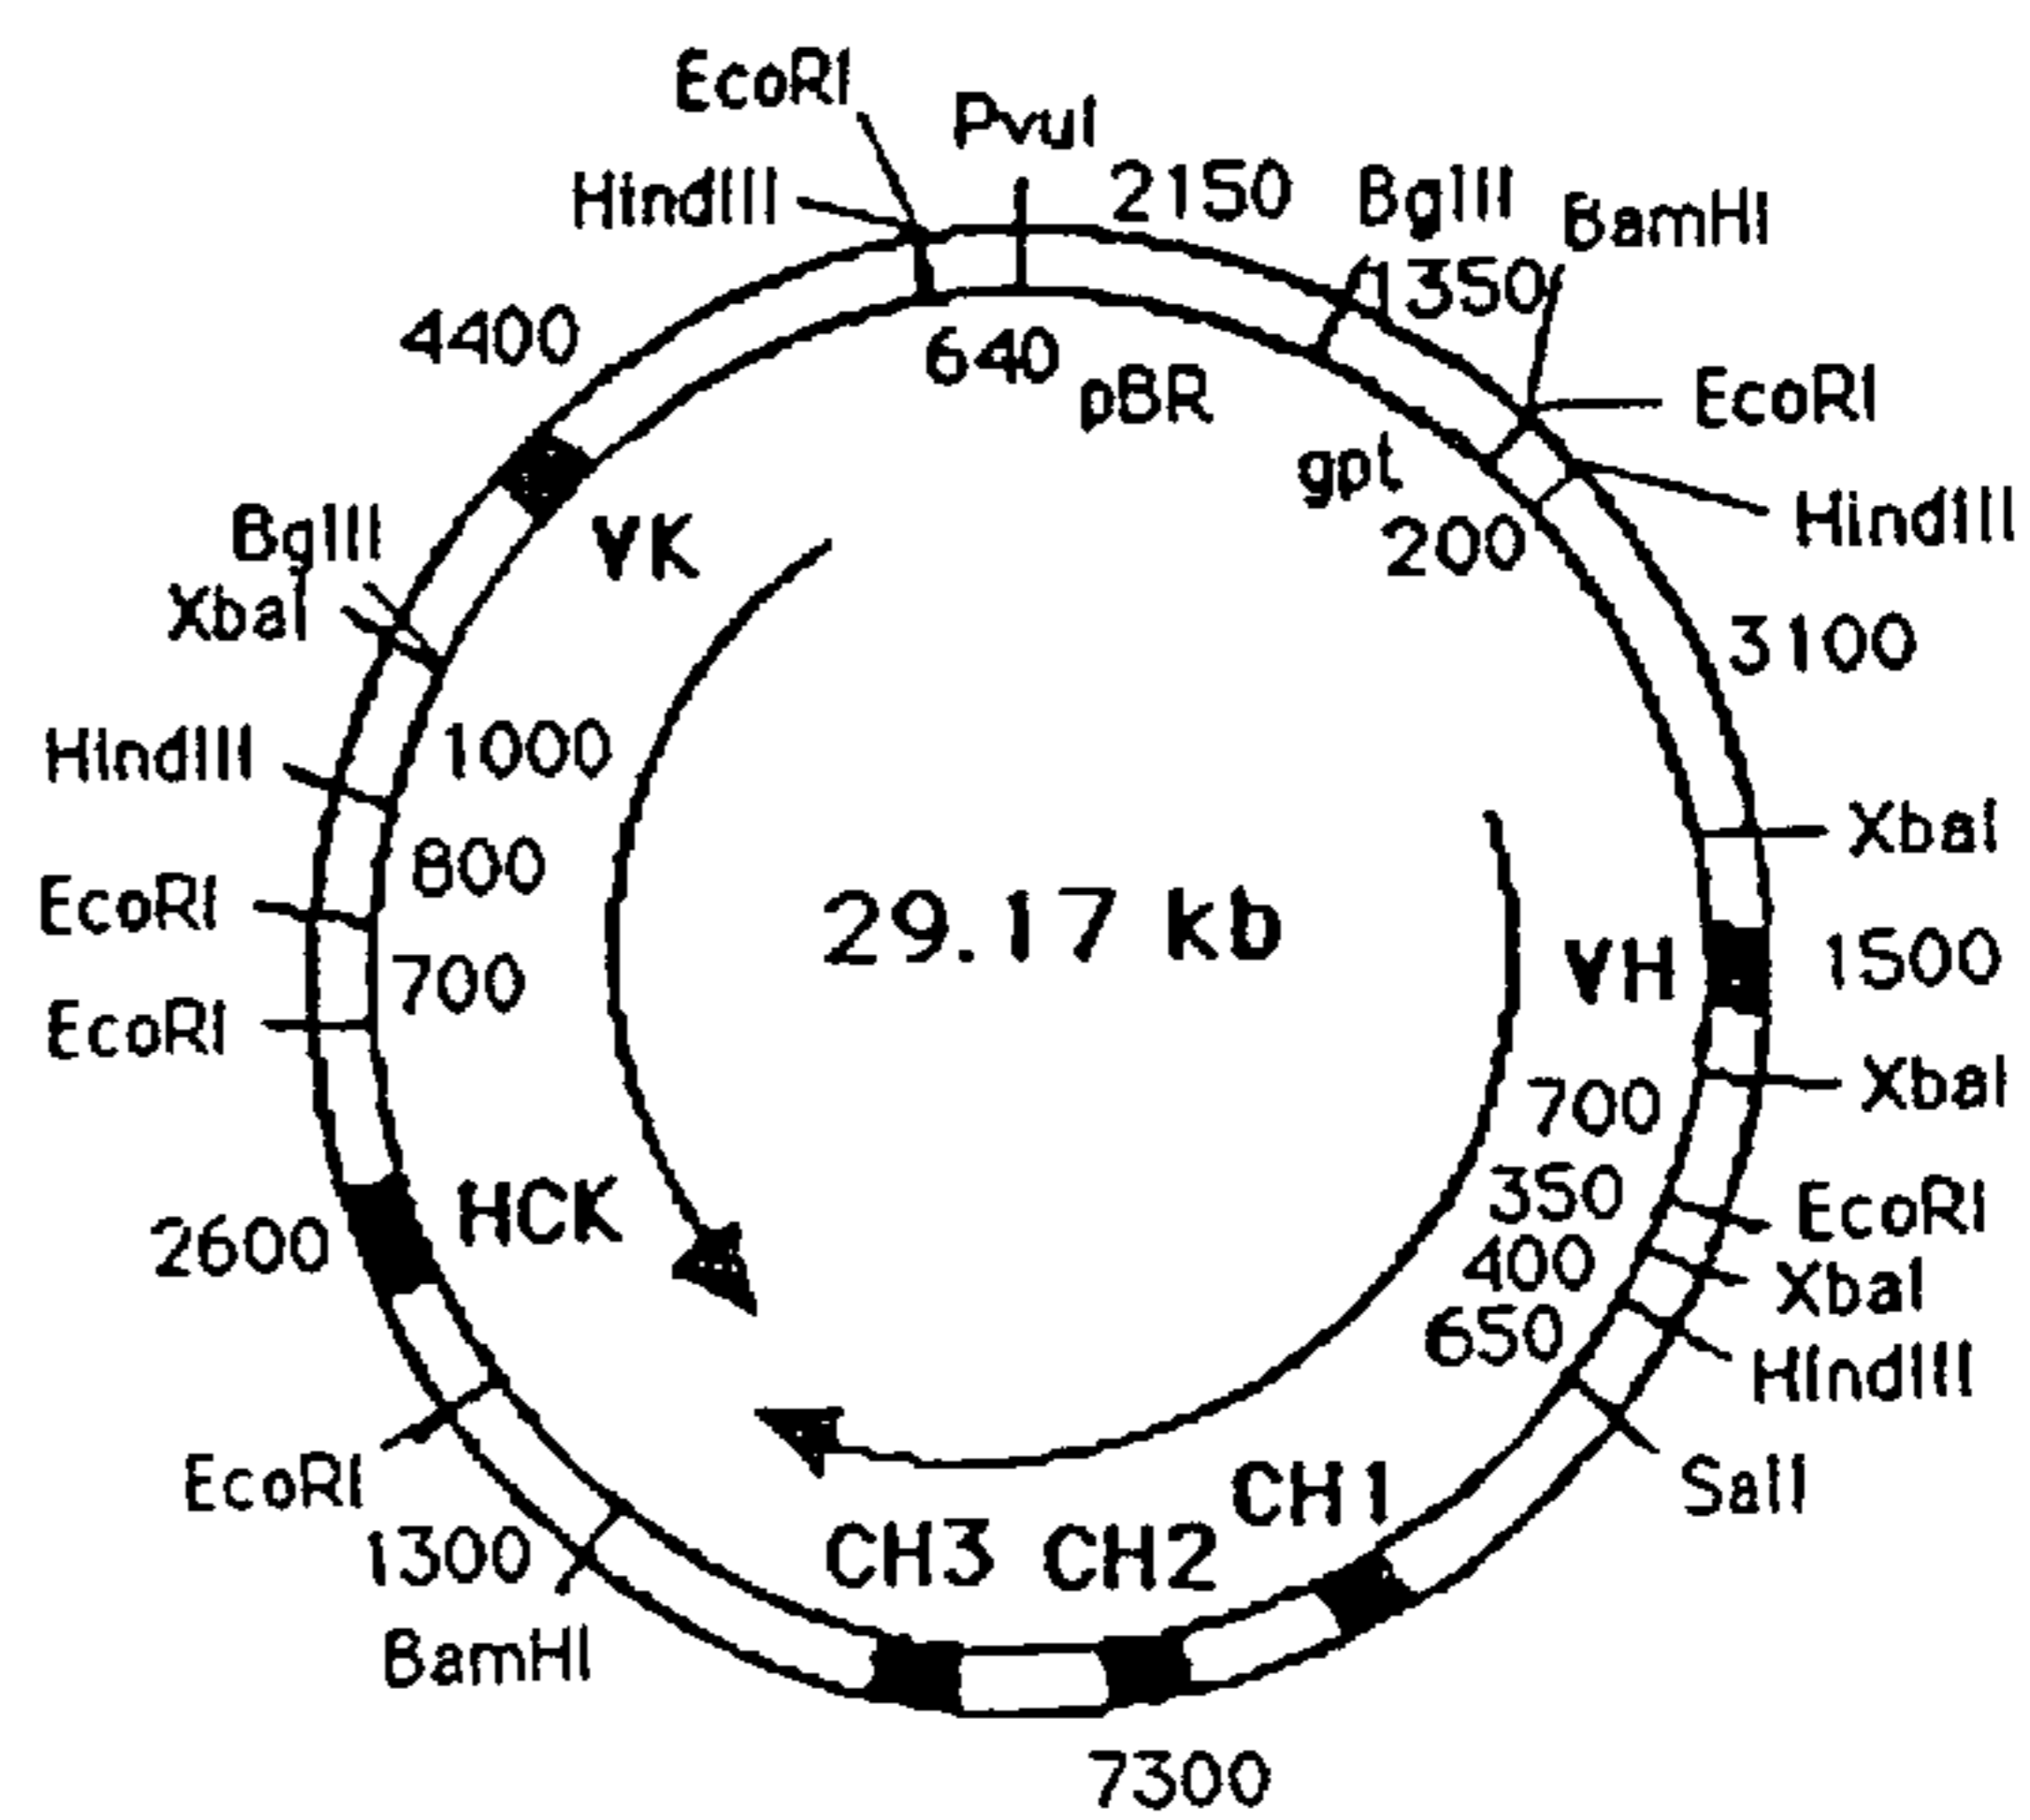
EcoRI
PvuI
2150
BglII
BamHI
HindIII
1350
4400
640
pBR
EcoRI
gpt
HindIII
200
BglII
VK
XbaI
3100
HindIII
1000
800
XbaI
EcoRI
29.17 kb
1500
700
VH
EcoRI
XbaI
700
350
EcoRI
2600
HCK
400
XbaI
650
HindIII
SalI
CH1
EcoRI
1300
CH3 CH2
BamHI
7300